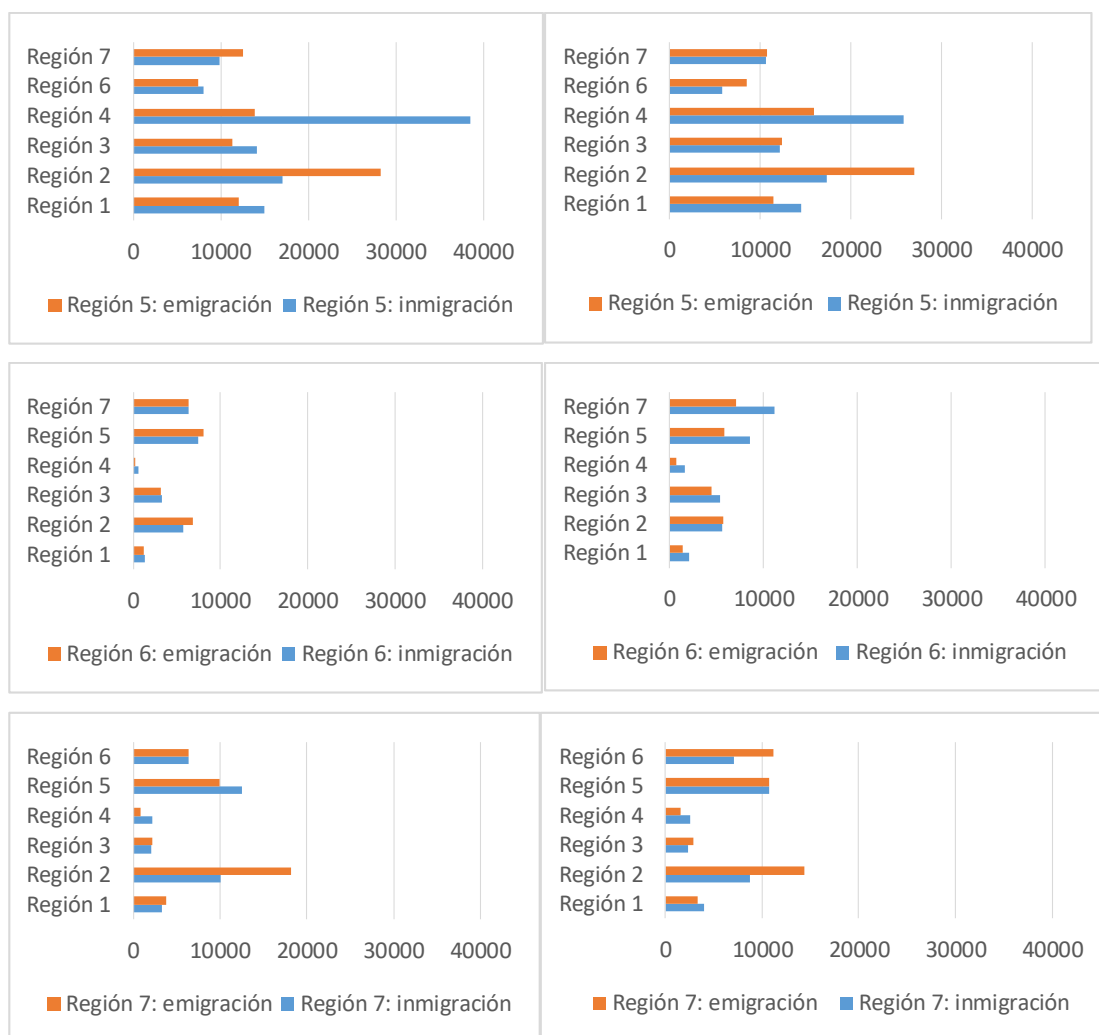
Región 7
Región 6
Región 4
Región 3
Región 2
Región 1

0 10000 20000 30000 40000

Región 5: emigración Región 5: inmigración

Región 7
Región 6
Región 4
Región 3
Región 2
Región 1

0 10000 20000 30000 40000

Región 5: emigración Región 5: inmigración

Región 7
Región 5
Región 4
Región 3
Región 2
Región 1

0 10000 20000 30000 40000

Región 6: emigración Región 6: inmigración

Región 7
Región 5
Región 4
Región 3
Región 2
Región 1

0 10000 20000 30000 40000

Región 6: emigración Región 6: inmigración

Región 6
Región 5
Región 4
Región 3
Región 2
Región 1

0 10000 20000 30000 40000

Región 7: emigración Región 7: inmigración

Región 6
Región 5
Región 4
Región 3
Región 2
Región 1

0 10000 20000 30000 40000

Región 7: emigración Región 7: inmigración